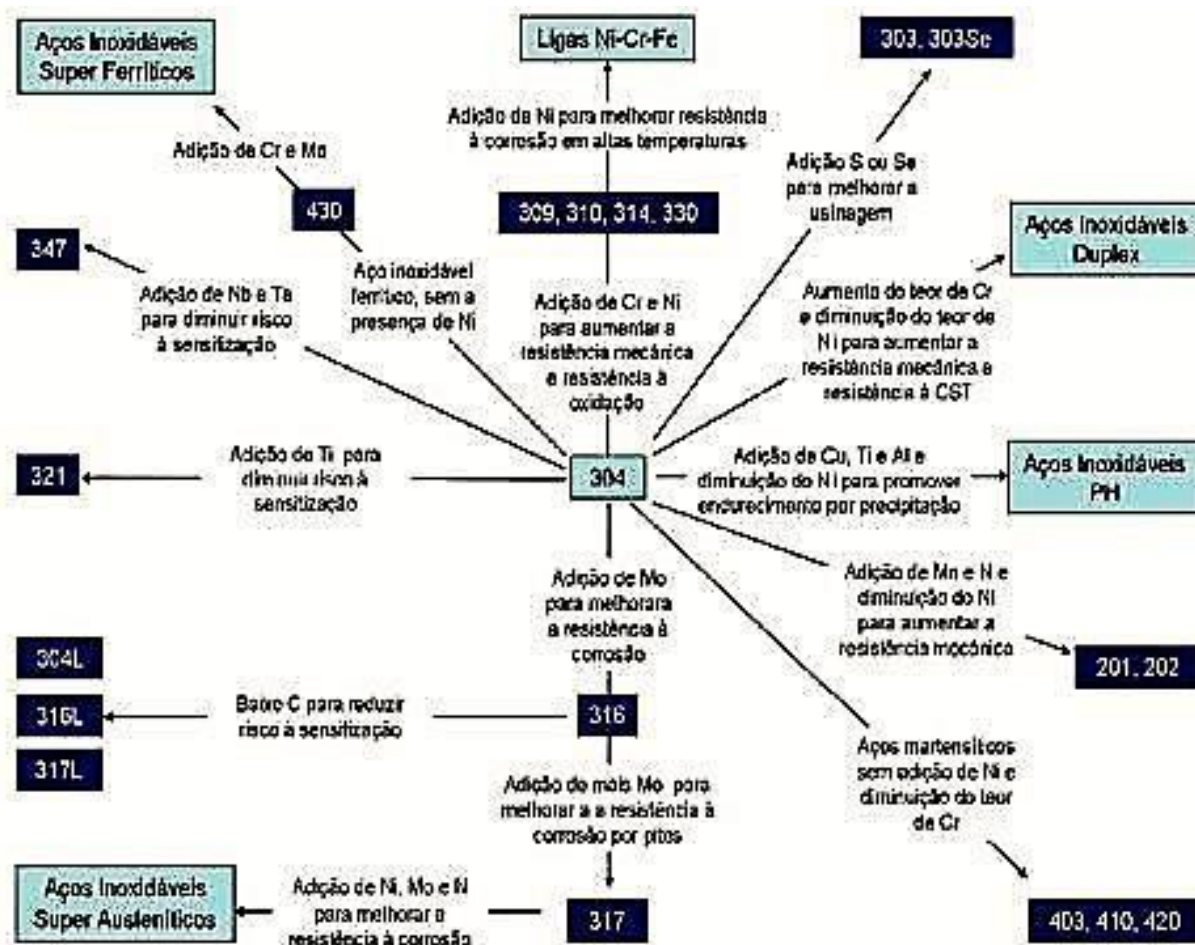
Aços Inoxidáveis Super Ferríticos

Ligas Ni-Cr-Fe

303, 303Se

Adição de Ni para melhorar resistência à corrosão em altas temperaturas

Adição de Cr e Mo

430

309, 310, 314, 330

Adição S ou Se para melhorar a usinagem

Aços Inoxidáveis Duplex

347

Aço inoxidável ferrítico, sem a presença de Ni

Adição de Nb e Ta para diminuir risco à sensitização

Adição de Cr e Ni para aumentar a resistência mecânica e resistência à oxidação

Aumento do teor de Cr e diminuição do teor de Ni para aumentar a resistência mecânica a resistência à CST

Adição de Ti para diminuir risco à sensitização

321

304

Adição de Cu, Ti e Al e diminuição do Ni para promover endurecimento por precipitação

Aços Inoxidáveis PH

Adição de Mo para melhorar a resistência à corrosão

Adição de Mn e N e diminuição do Ni para aumentar a resistência mecânica

201, 202

304L

316L

317L

Baixo C para reduzir risco à sensitização

316

Aços martensíticos sem adição de Ni e diminuição do teor de Cr

Adição de mais Mo para melhorar a a resistência à corrosão por pitos

Aços Inoxidáveis Super Austeníticos

Adição de Ni, Mo e N para melhorar a resistência à corrosão

317

403, 410, 420